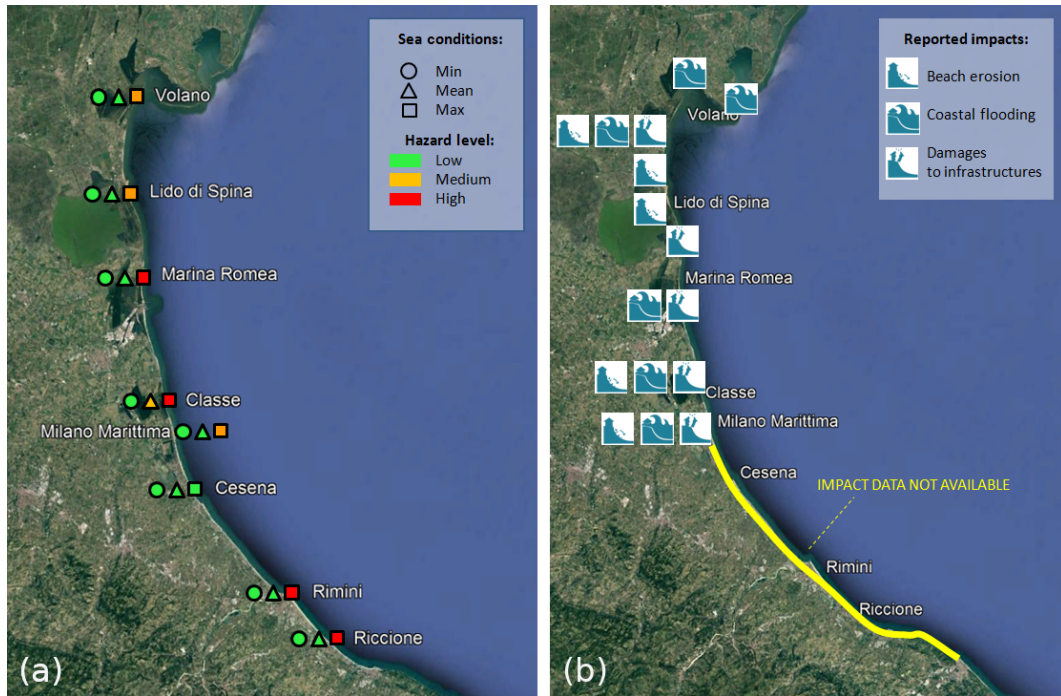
Sea conditions:
Min
Mean
Max
Hazard level:
Low
Medium
High

Volano
Lido di Spina
Marina Romea
Classe
Milano Marittima
Cesena
Rimini
Riccione
(a)

Reported impacts:
Beach erosion
Coastal flooding
Damages to infrastructures

Volano
Lido di Spina
Marina Romea
Classe
Milano Marittima
Cesena
IMPACT DATA NOT AVAILABLE
Rimini
Riccione
(b)